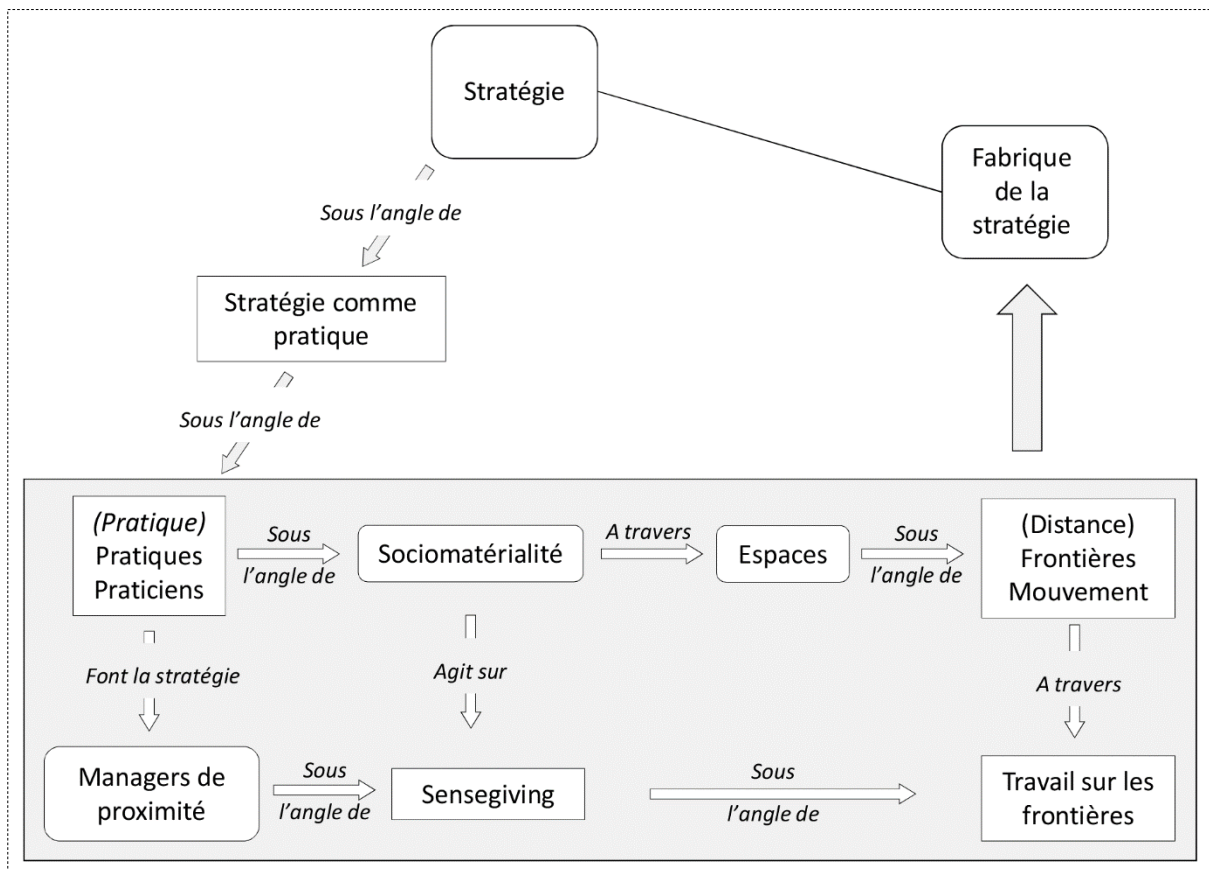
Stratégie

Fabrique de la stratégie

Sous l'angle de

Stratégie comme pratique

Sous l'angle de

(Pratique) Pratiques Praticiens

Sous l'angle de

Sociomatérialité

A travers

Espaces

Sous l'angle de

(Distance) Frontières Mouvement

Font la stratégie

Agit sur

A travers

Managers de proximité

Sous l'angle de

Sensegiving

Sous l'angle de

Travail sur les frontières